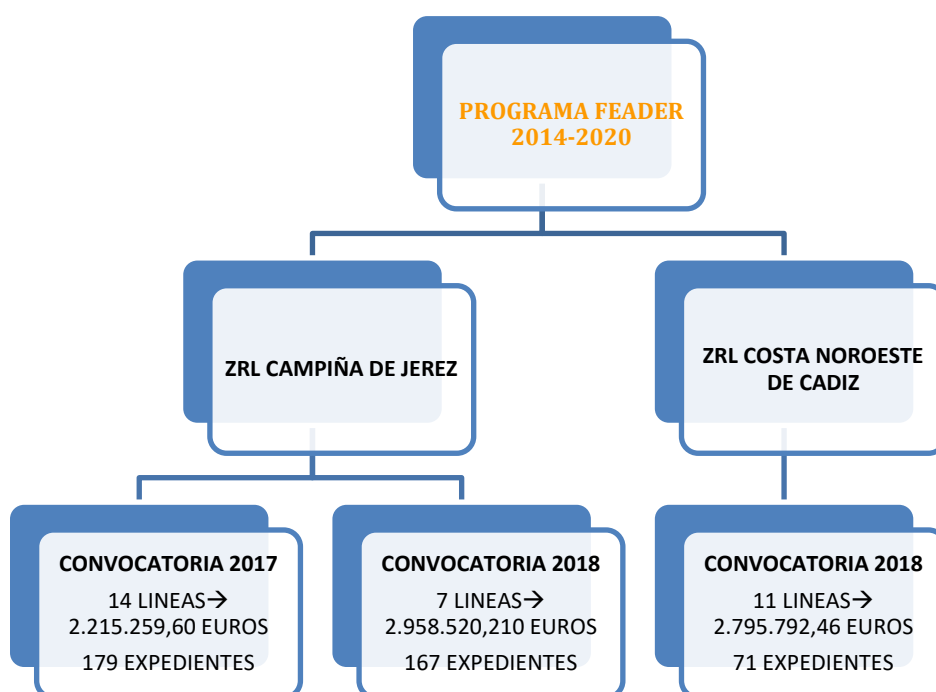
PROGRAMA FEADER 2014-2020

ZRL CAMPIÑA DE JEREZ

ZRL COSTA NOROESTE DE CADIZ

CONVOCATORIA 2017
14 LINEAS→ 2.215.259,60 EUROS
179 EXPEDIENTES

CONVOCATORIA 2018
7 LINEAS→ 2.958.520,210 EUROS
167 EXPEDIENTES

CONVOCATORIA 2018
11 LINEAS→ 2.795.792,46 EUROS
71 EXPEDIENTES